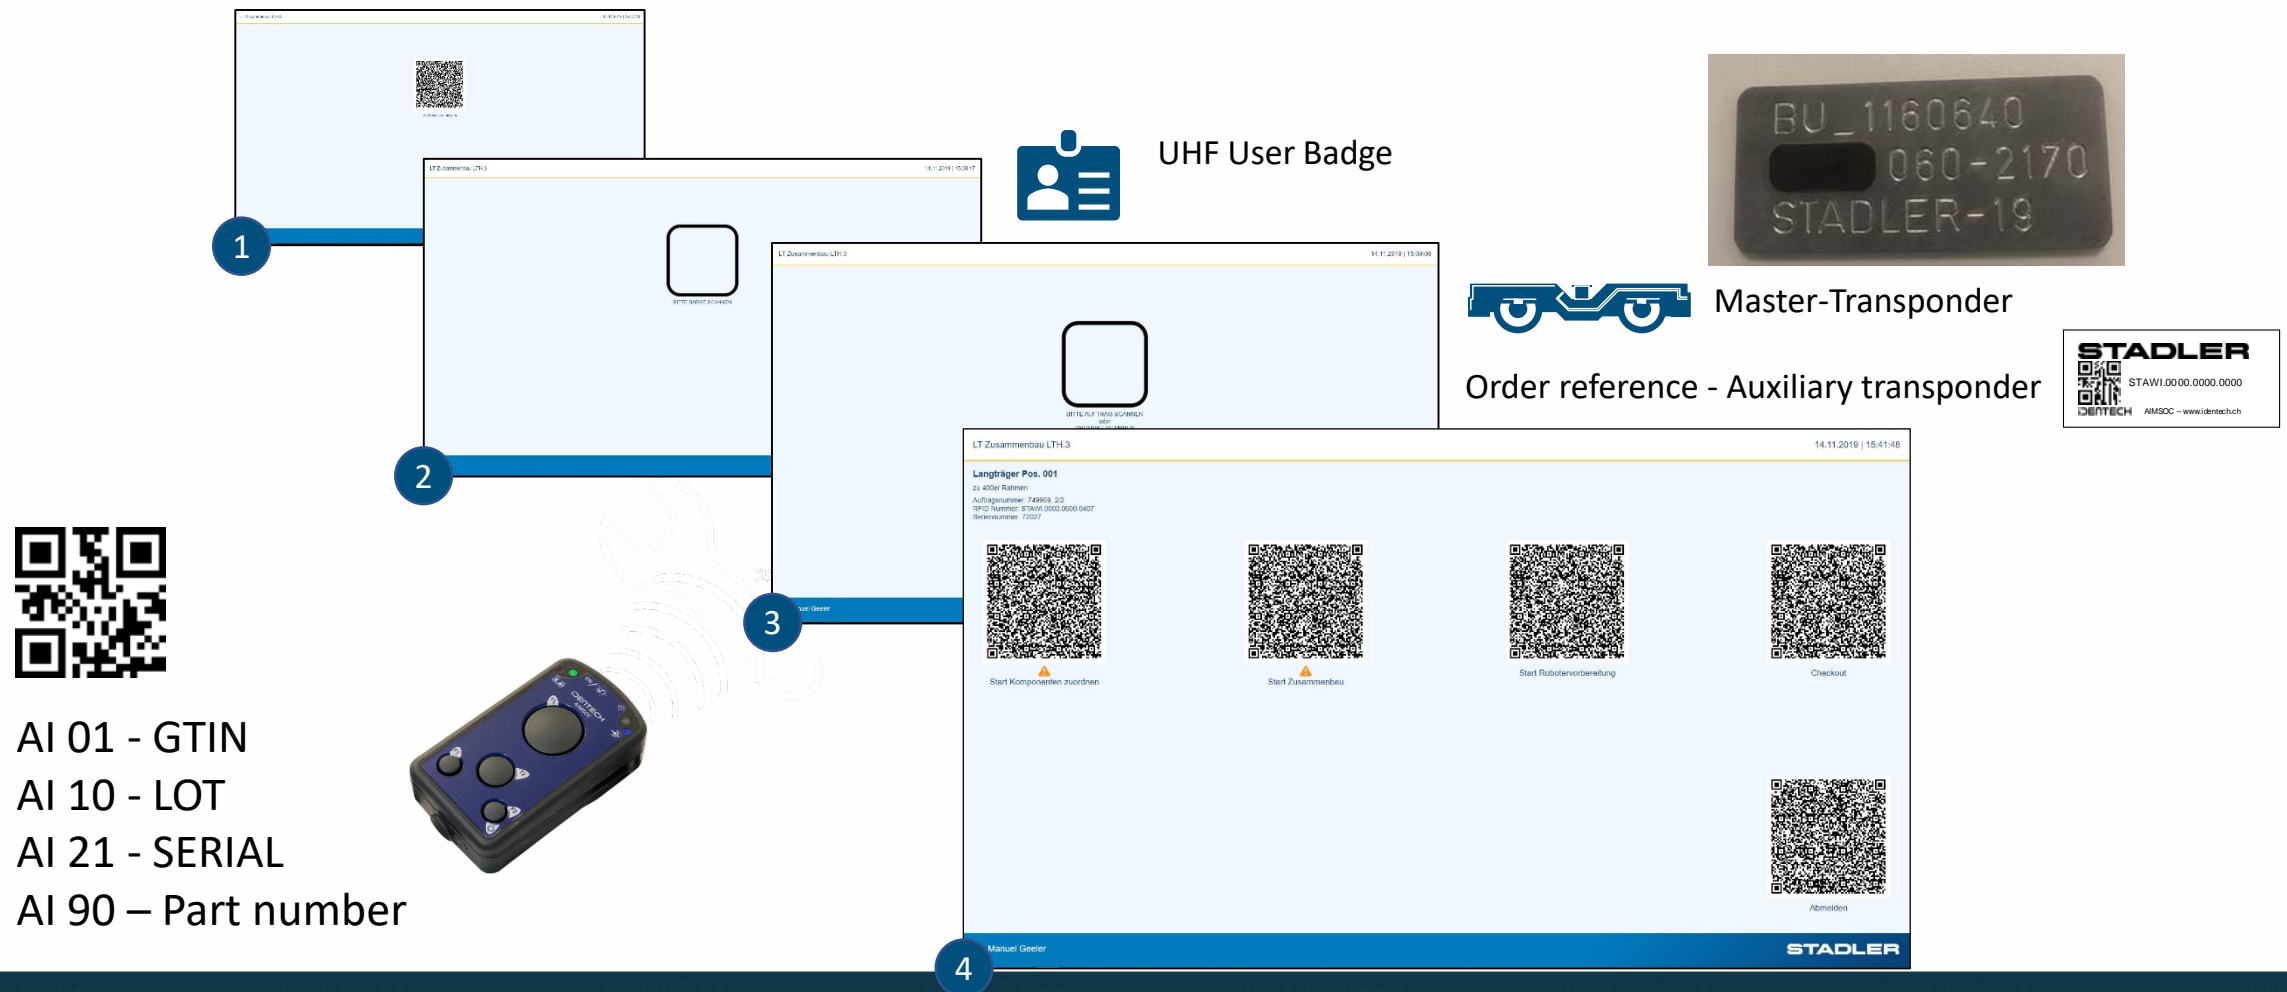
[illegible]

1

LT Zusammenbau LTH.3 14.11.2019 | 15:39:17

BITTE BADGE SCANNEN

2

UHF User Badge

BU_1160640
060-2170
STADLER-19

LT Zusammenbau LTH.3 14.11.2019 | 15:39:06

BITTE AUFTRAG SCANNEN
oder
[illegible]

Manuel Geeler

3

Master-Transponder

Order reference - Auxiliary transponder

STADLER
STAWI.0000.0000.0000
IDENTECH AIMSOC – www.identech.ch

LT Zusammenbau LTH.3 14.11.2019 | 15:41:48

Langträger Pos. 001
zu 400er Rahmen
Auftragsnummer: 749909, 2/2
RFID Nummer: STAWI.0000.0000.0407
Seriennummer: 72027

Start Komponenten zuordnen
Start Zusammenbau
Start Robotervorbereitung
Checkout

Abmelden

Manuel Geeler STADLER

4

AI 01 - GTIN
AI 10 - LOT
AI 21 - SERIAL
AI 90 – Part number

IDENTECH